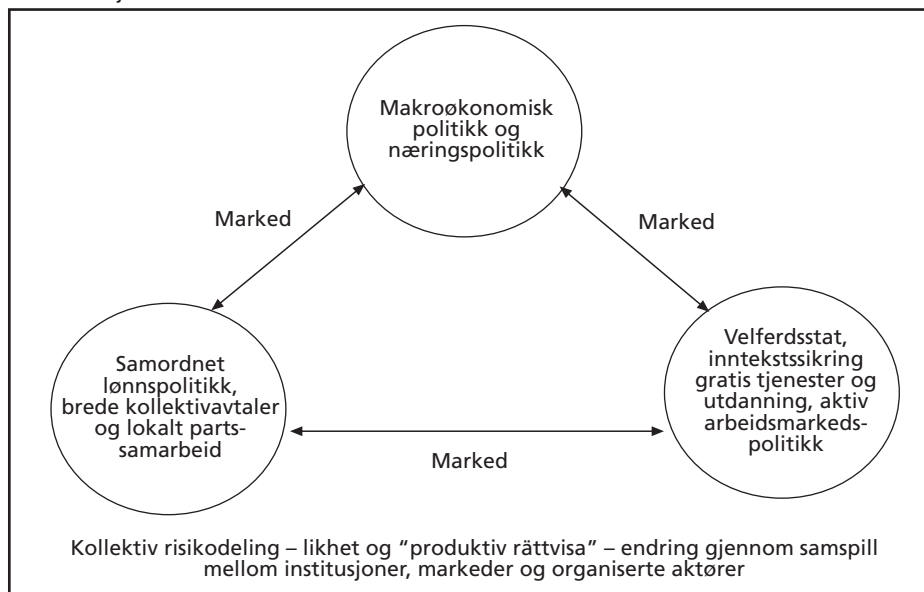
Makroøkonomisk politikk og næringspolitikk

Marked

Marked

Samordnet lønnspolitikk, brede kollektivavtaler og lokalt partssamarbeid

Velferdsstat, inntekstssikring gratis tjenester og utdanning, aktiv arbeidsmarkedspolitikk

Marked

Kollektiv risikodeling – likhet og "produktiv rättvisa" – endring gjennom samspill mellom institusjoner, markeder og organiserte aktører